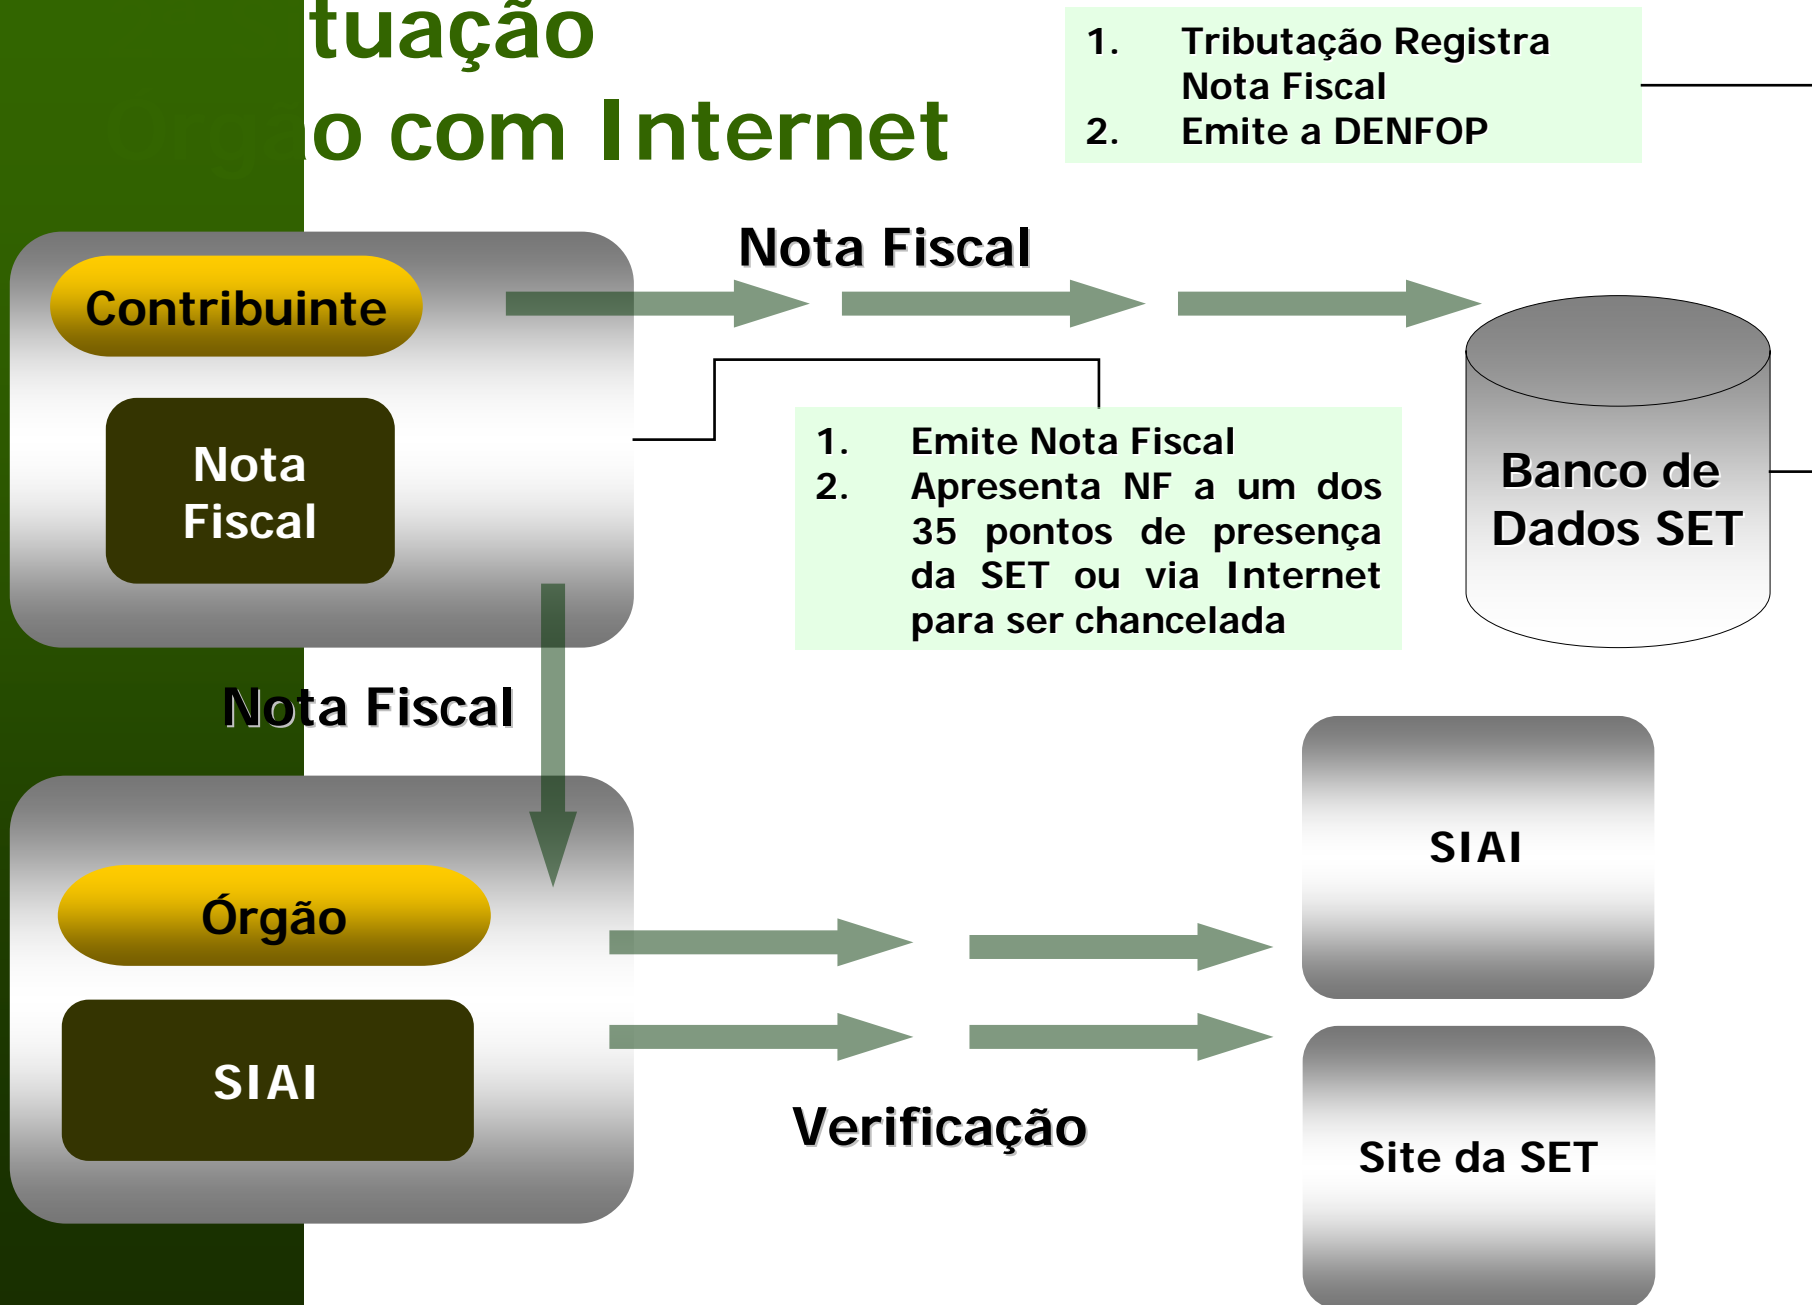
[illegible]tuação
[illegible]o com Internet

1. Tributação Registra Nota Fiscal
2. Emite a DENFOP

Nota Fiscal

Contribuinte

Nota Fiscal

1. Emite Nota Fiscal
2. Apresenta NF a um dos 35 pontos de presença da SET ou via Internet para ser chancelada

Banco de Dados SET

Nota Fiscal

SIAI

Órgão

SIAI

Verificação

Site da SET